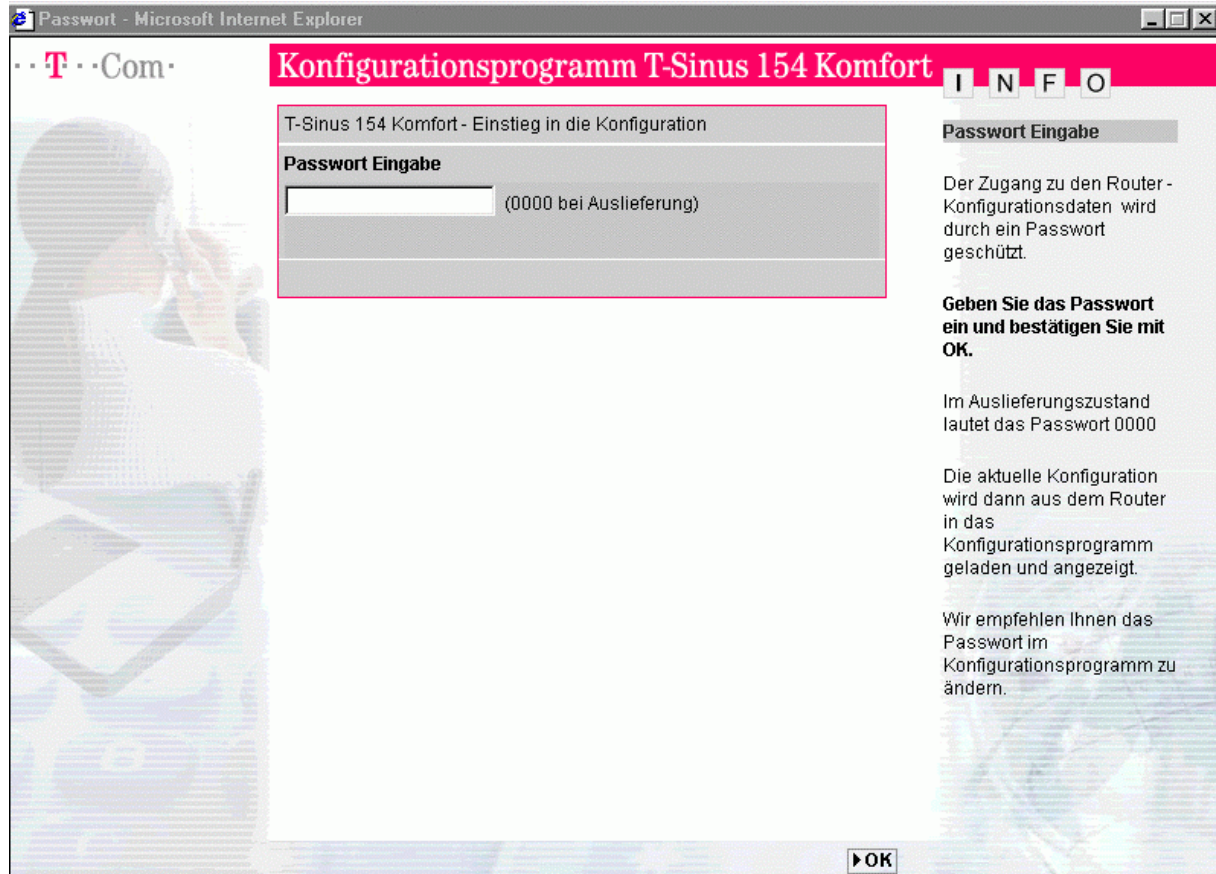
Passwort - Microsoft Internet Explorer

· · T · · Com·

Konfigurationsprogramm T-Sinus 154 Komfort

I N F O

T-Sinus 154 Komfort - Einstieg in die Konfiguration

Passwort Eingabe

(0000 bei Auslieferung)

Passwort Eingabe

Der Zugang zu den Router - Konfigurationsdaten wird durch ein Passwort geschützt.

Geben Sie das Passwort ein und bestätigen Sie mit OK.

Im Auslieferungszustand lautet das Passwort 0000

Die aktuelle Konfiguration wird dann aus dem Router in das Konfigurationsprogramm geladen und angezeigt.

Wir empfehlen Ihnen das Passwort im Konfigurationsprogramm zu ändern.

OK